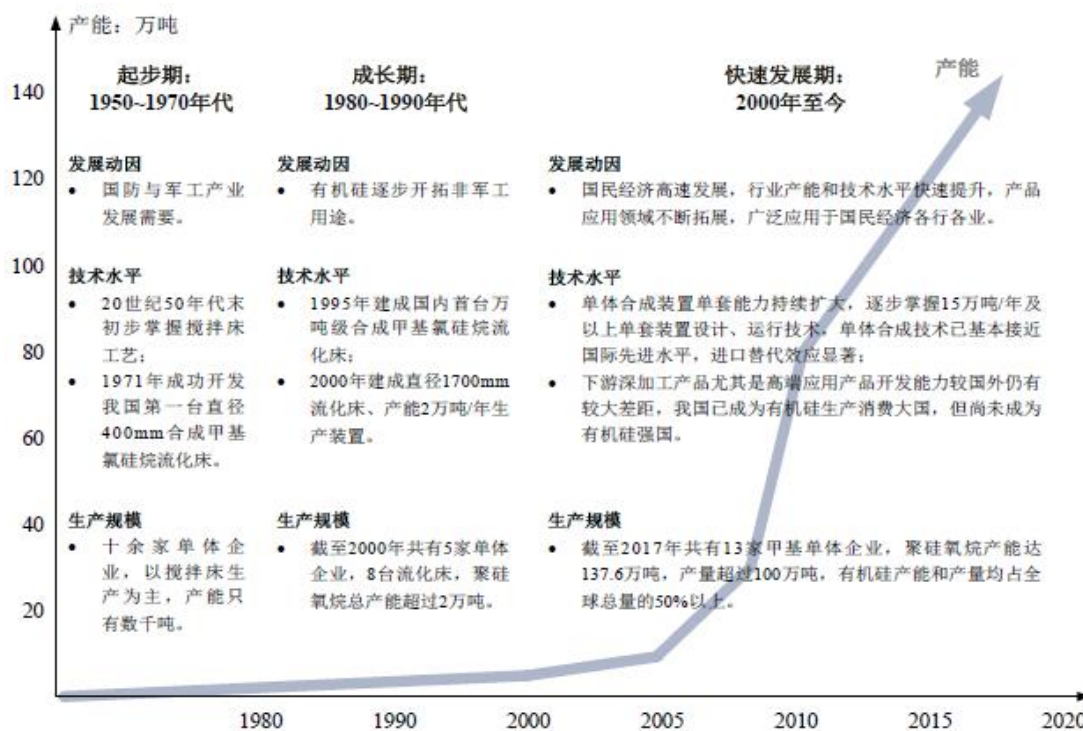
产能：万吨

140
120
100
80
60
40
20

起步期：
1950~1970年代

发展动因
• 国防与军工产业发展需要。

技术水平
• 20世纪50年代末初步掌握搅拌床工艺；
• 1971年成功开发我国第一台直径400mm合成甲基氯硅烷流化床。

生产规模
• 十余家单体企业，以搅拌床生产为主，产能只有数千吨。

成长期：
1980~1990年代

发展动因
• 有机硅逐步开拓非军工用途。

技术水平
• 1995年建成国内首台万吨级合成甲基氯硅烷流化床；
• 2000年建成直径1700mm流化床、产能2万吨/年生产装置。

生产规模
• 截至2000年共有5家单体企业，8台流化床，聚硅氧烷总产能超过2万吨。

快速发展期：
2000年至今

产能

发展动因
• 国民经济高速发展，行业产能和技术水平快速提升，产品应用领域不断拓展，广泛应用于国民经济各行各业。

技术水平
• 单体合成装置单套能力持续扩大，逐步掌握15万吨/年及以上单套装置设计、运行技术，单体合成技术已基本接近国际先进水平，进口替代效应显著；
• 下游深加工产品尤其是高端应用产品开发能力较国外仍有较大差距，我国已成为有机硅生产消费大国，但尚未成为有机硅强国。

生产规模
• 截至2017年共有13家甲基单体企业，聚硅氧烷产能达137.6万吨，产量超过100万吨，有机硅产能和产量均占全球总量的50%以上。

1980 1990 2000 2005 2010 2015 2020